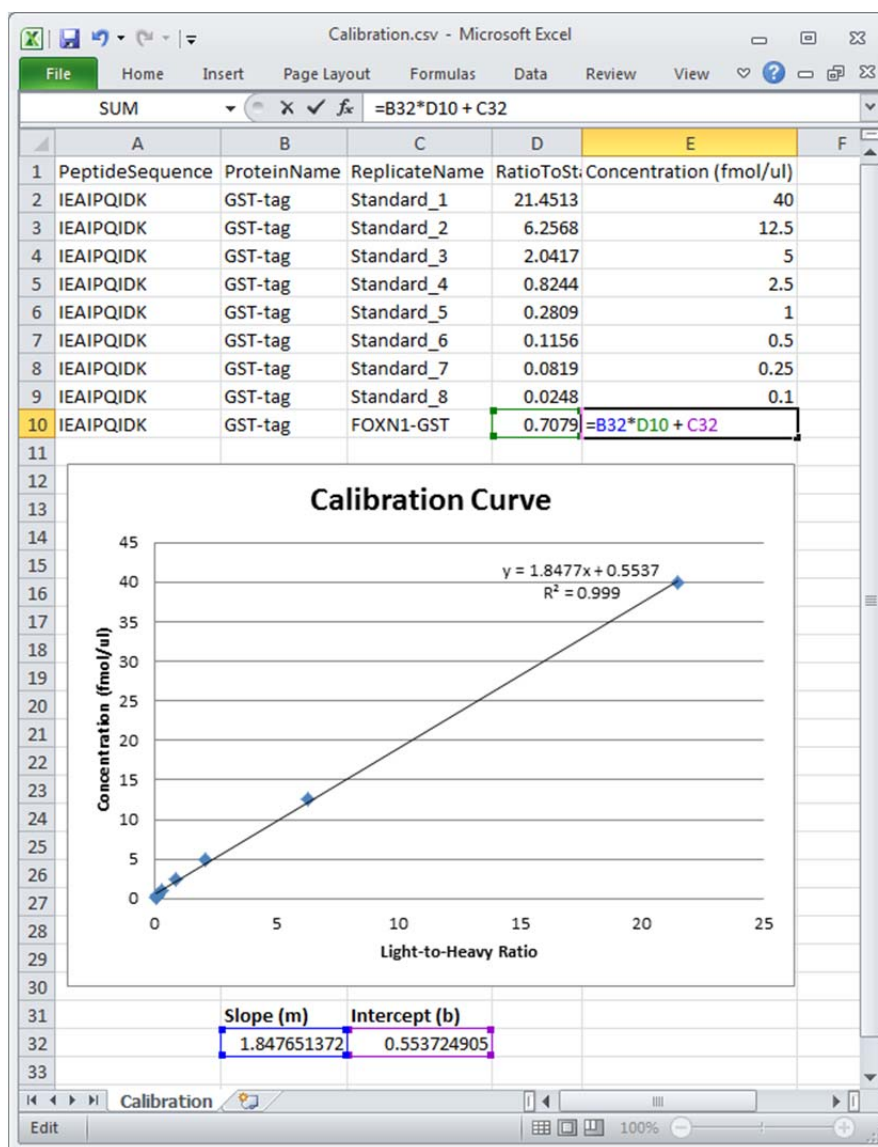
Calibration.csv - Microsoft Excel

File Home Insert Page Layout Formulas Data Review View

SUM $f_x$ =B32*D10 + C32

| | A | B | C | D | E | F |
|---|---|---|---|---|---|---|
| 1 | PeptideSequence | ProteinName | ReplicateName | RatioToSt | Concentration (fmol/ul) | |
| 2 | IEAIPQIDK | GST-tag | Standard_1 | 21.4513 | 40 | |
| 3 | IEAIPQIDK | GST-tag | Standard_2 | 6.2568 | 12.5 | |
| 4 | IEAIPQIDK | GST-tag | Standard_3 | 2.0417 | 5 | |
| 5 | IEAIPQIDK | GST-tag | Standard_4 | 0.8244 | 2.5 | |
| 6 | IEAIPQIDK | GST-tag | Standard_5 | 0.2809 | 1 | |
| 7 | IEAIPQIDK | GST-tag | Standard_6 | 0.1156 | 0.5 | |
| 8 | IEAIPQIDK | GST-tag | Standard_7 | 0.0819 | 0.25 | |
| 9 | IEAIPQIDK | GST-tag | Standard_8 | 0.0248 | 0.1 | |
| 10 | IEAIPQIDK | GST-tag | FOXN1-GST | 0.7079 | =B32*D10 + C32 | |

Calibration Curve

y = 1.8477x + 0.5537
$R^2$ = 0.999

Concentration (fmol/ul)
45 40 35 30 25 20 15 10 5 0
0 5 10 15 20 25
Light-to-Heavy Ratio

| 31 | Slope (m) | Intercept (b) |
|---|---|---|
| 32 | 1.847651372 | 0.553724905 |

Calibration

Edit 100%